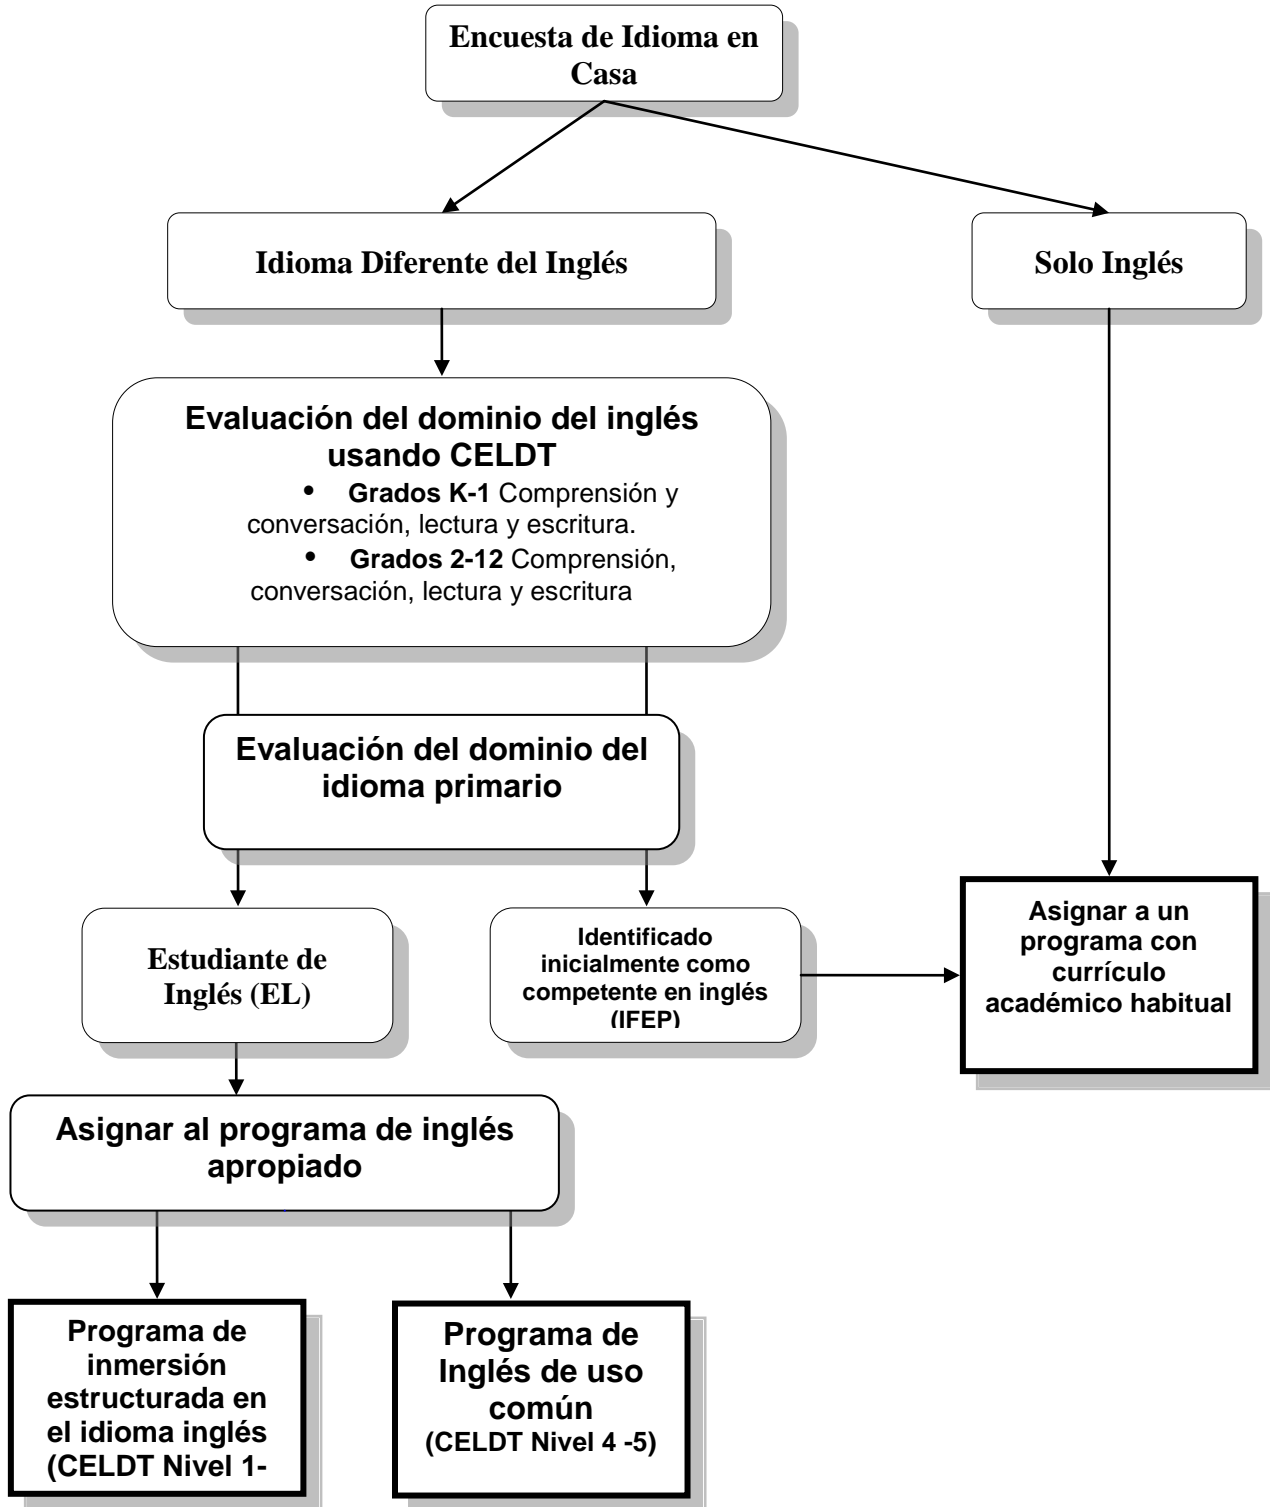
Encuesta de Idioma en Casa

Idioma Diferente del Inglés

Solo Inglés

Evaluación del dominio del inglés usando CELDT

- **Grados K-1** Comprensión y conversación, lectura y escritura.
- **Grados 2-12** Comprensión, conversación, lectura y escritura

Evaluación del dominio del idioma primario

Estudiante de Inglés (EL)

Identificado inicialmente como competente en inglés (IFEP)

Asignar a un programa con currículo académico habitual

Asignar al programa de inglés apropiado

Programa de inmersión estructurada en el idioma inglés (CELDT Nivel 1-

Programa de Inglés de uso común (CELDT Nivel 4 -5)